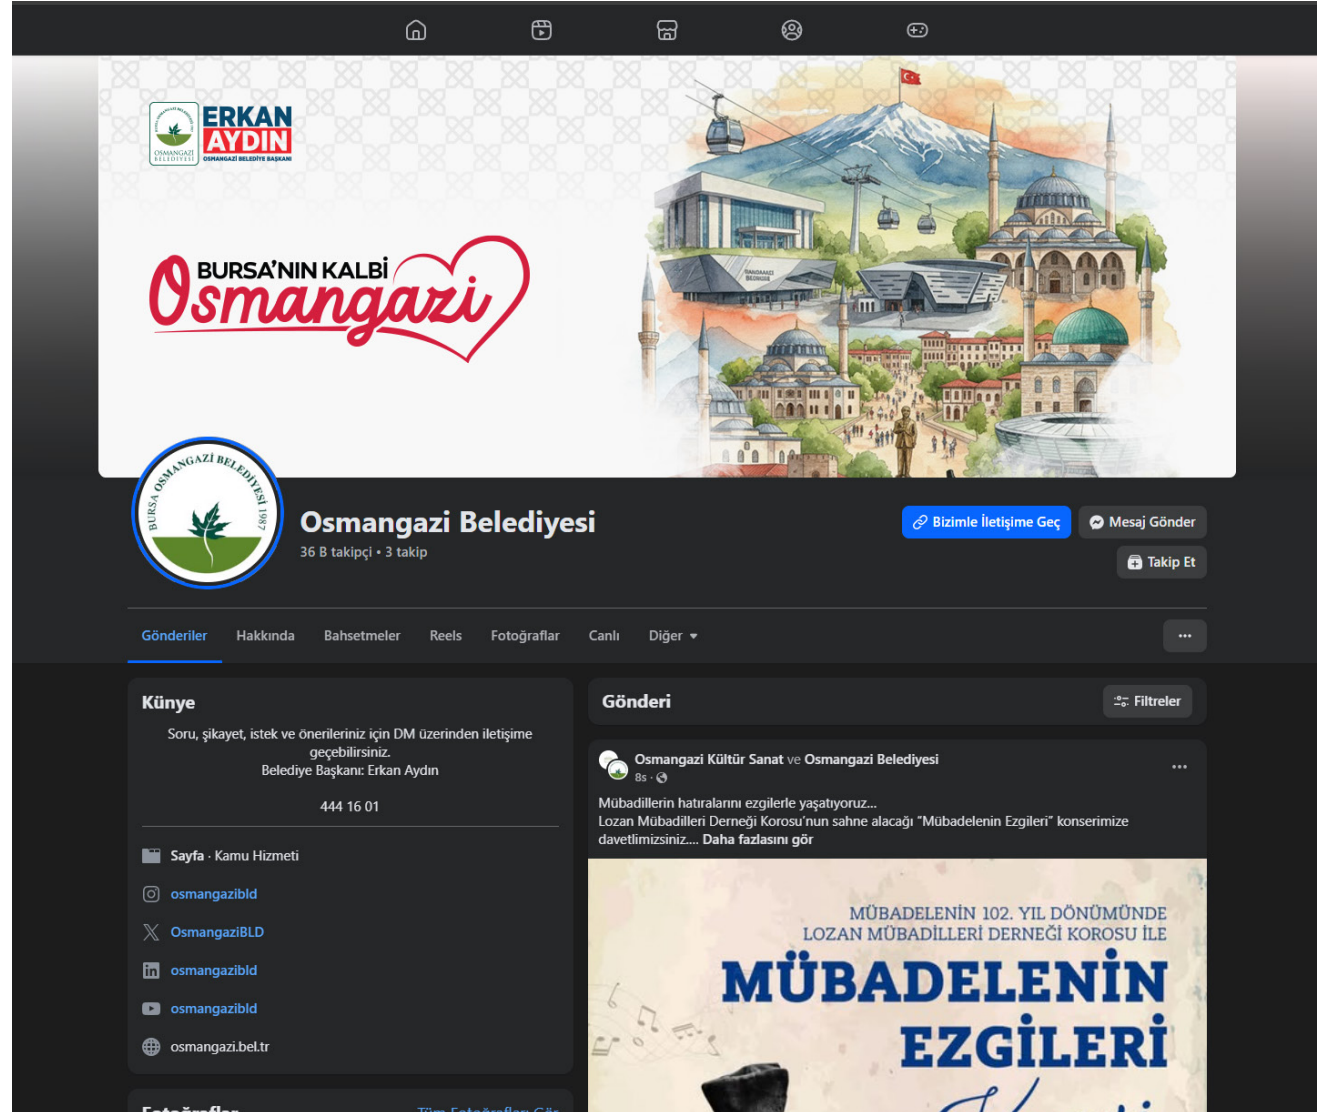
ERKAN AYDIN
OSMANGAZİ BELEDİYE BAŞKANI
OSMANGAZİ BELEDİYESİ

BURSA'NIN KALBİ
Osmangazi

OSMANGAZİ BELEDİYESİ BURSA 1987

Osmangazi Belediyesi
36 B takipçi • 3 takip

Bizimle İletişime Geç
Mesaj Gönder
Takip Et

Gönderiler Hakkında Bahsetmeler Reels Fotoğraflar Canlı Diğer

Künye
Soru, şikayet, istek ve önerileriniz için DM üzerinden iletişime geçebilirsiniz.
Belediye Başkanı: Erkan Aydın

444 16 01

Sayfa · Kamu Hizmeti
osmangazibld
OsmangaziBLD
osmangazibld
osmangazibld
osmangazi.bel.tr

Fotoğraflar
Tüm Fotoğrafları Gör

Gönderi
Filtreler

Osmangazi Kültür Sanat ve Osmangazi Belediyesi
8s ·
Mübadillerin hatıralarını ezgilerle yaşatıyoruz…
Lozan Mübadilleri Derneği Korosu'nun sahne alacağı "Mübadelenin Ezgileri" konserimize davetlimizsiniz.... Daha fazlasını gör

MÜBADELENİN 102. YIL DÖNÜMÜNDE
LOZAN MÜBADİLLERİ DERNEĞİ KOROSU İLE
MÜBADELENİN
EZGİLERİ